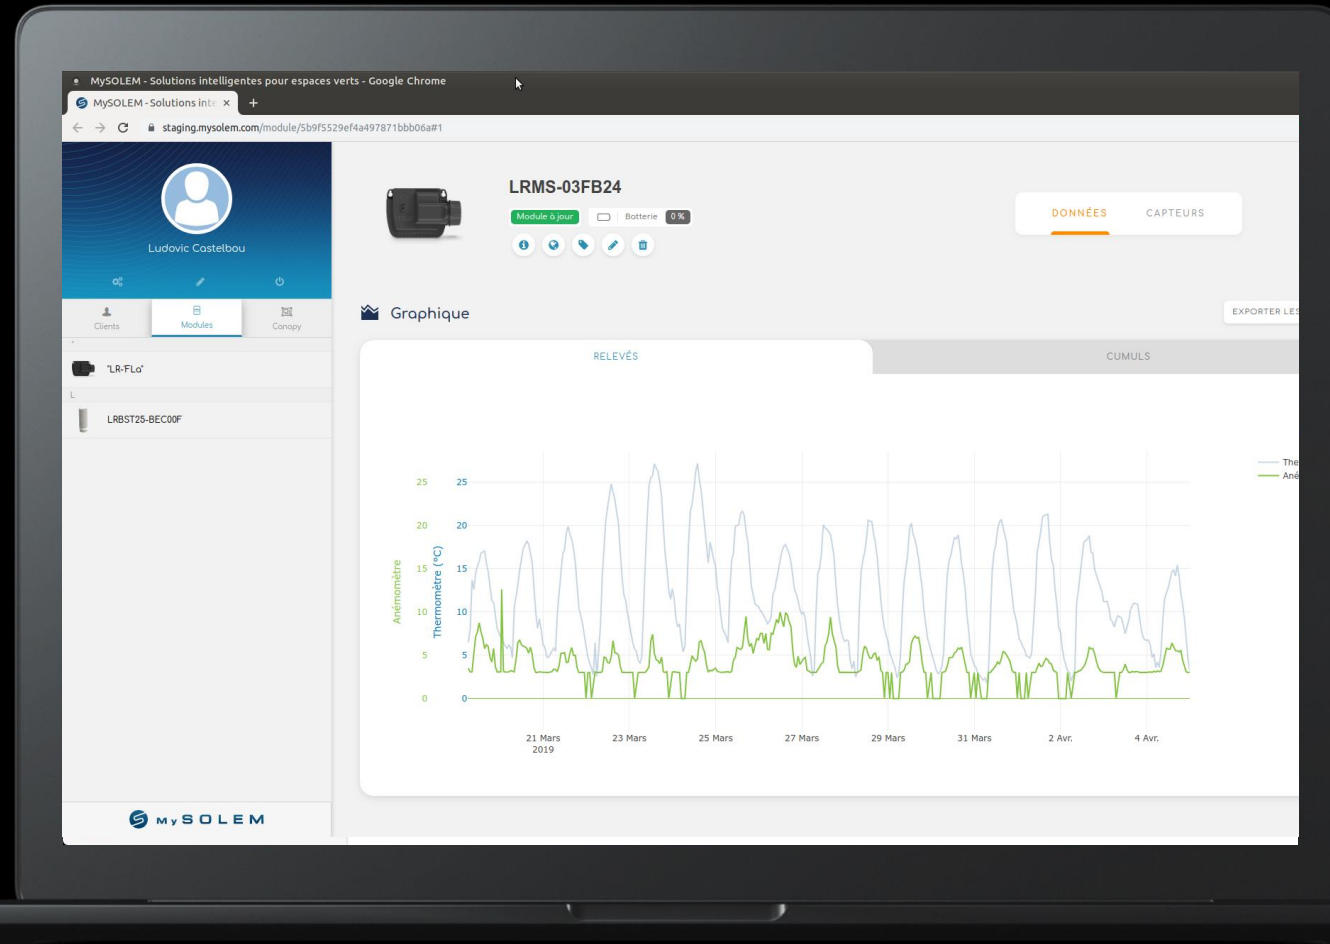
MySOLEM - Solutions intelligentes pour espaces verts - Google Chrome

MySOLEM - Solutions inte ×

staging.mysolem.com/module/5b9f5529ef4a497871bbb06a#1

Ludovic Castelbou

Clients
Modules
Canopy

"LR-FLo"

L

LRBST25-BEC00F

MySOLEM

LRMS-03FB24

Module à jour
Batterie 0 %

DONNÉES
CAPTEURS

Graphique

EXPORTER LES

RELEVÉS
CUMULS

Anémomètre
Thermomètre (°C)

25 25
20 20
15 15
10 10
5 5
0 0

21 Mars 2019
23 Mars
25 Mars
27 Mars
29 Mars
31 Mars
2 Avr.
4 Avr.

The
Ané